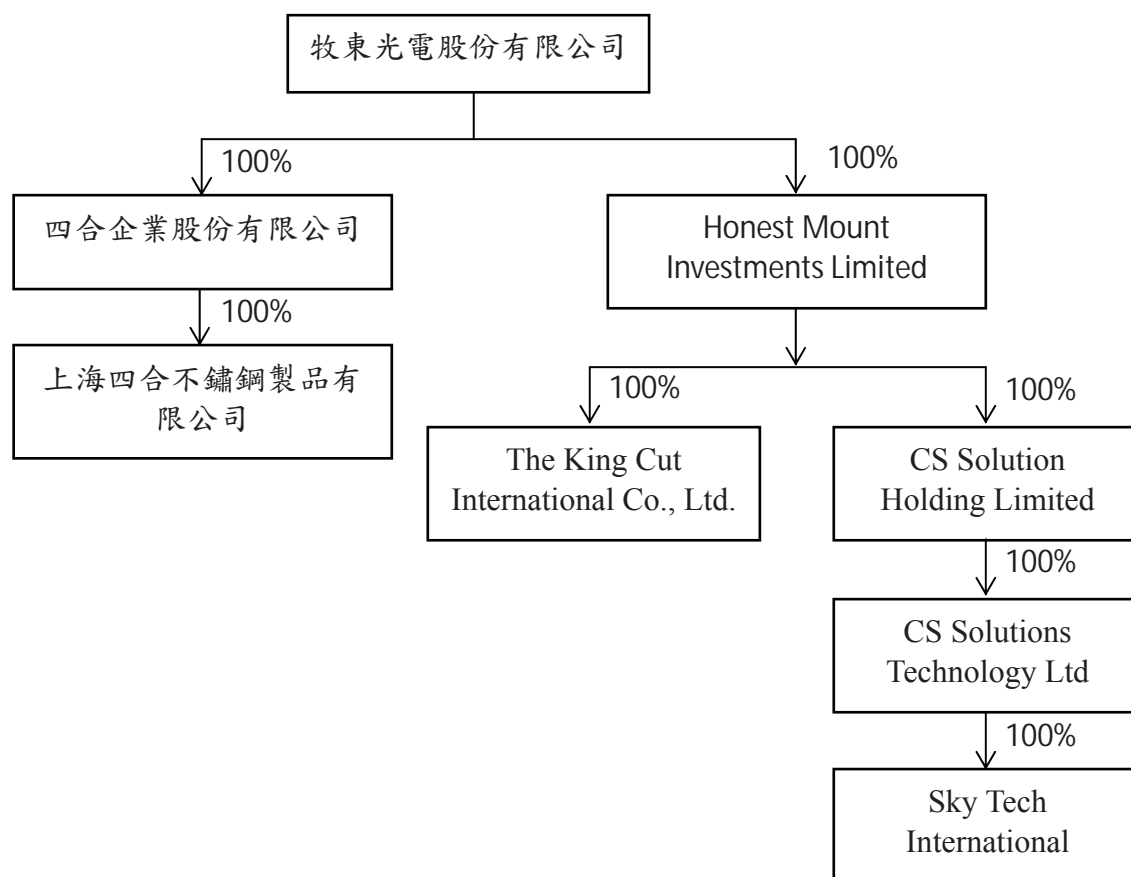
牧東光電股份有限公司

100%

四合企業股份有限公司

100%

上海四合不鏽鋼製品有限公司

100%

Honest Mount Investments Limited

100%

The King Cut International Co., Ltd.

100%

CS Solution Holding Limited

100%

CS Solutions Technology Ltd

100%

Sky Tech International